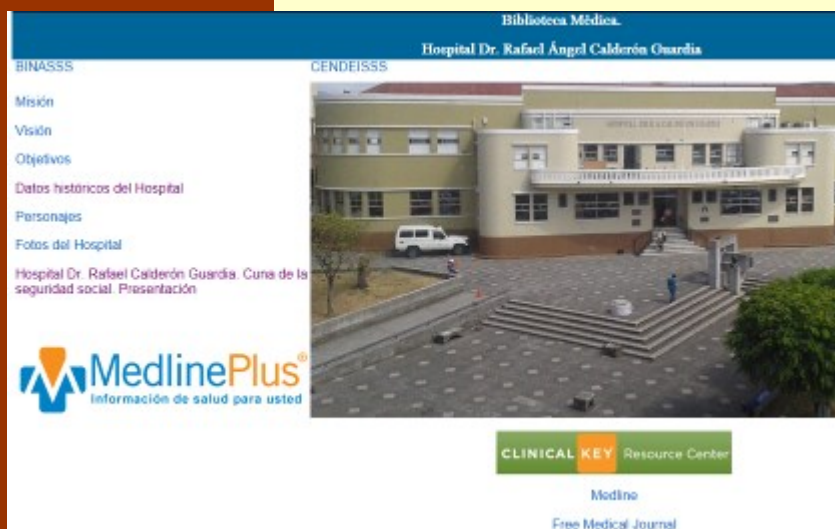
Biblioteca Médica.

Hospital Dr. Rafael Ángel Calderón Guardia

BINASSS

CENDEISSS

Misión

Visión

Objetivos

Datos históricos del Hospital

Personajes

Fotos del Hospital

Hospital Dr. Rafael Calderón Guardia. Cuna de la seguridad social. Presentación

MedlinePlus®
Información de salud para usted

CLINICAL KEY Resource Center

Medline

Free Medical Journal